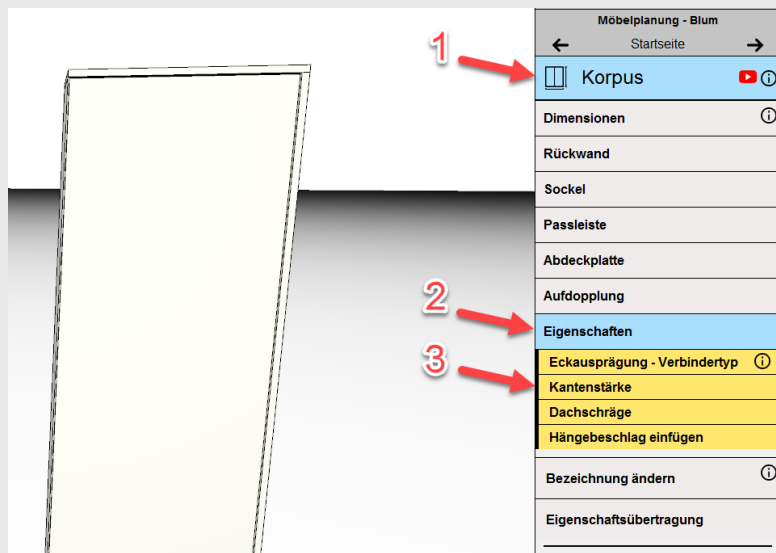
Möbelplanung - Blum
Startseite
1
Korpus
Dimensionen
Rückwand
Sockel
Passleiste
Abdeckplatte
Aufdopplung
2
Eigenschaften
3
Eckausprägung - Verbindertyp
Kantenstärke
Dachschräge
Hängebeschlag einfügen
Bezeichnung ändern
Eigenschaftsübertragung